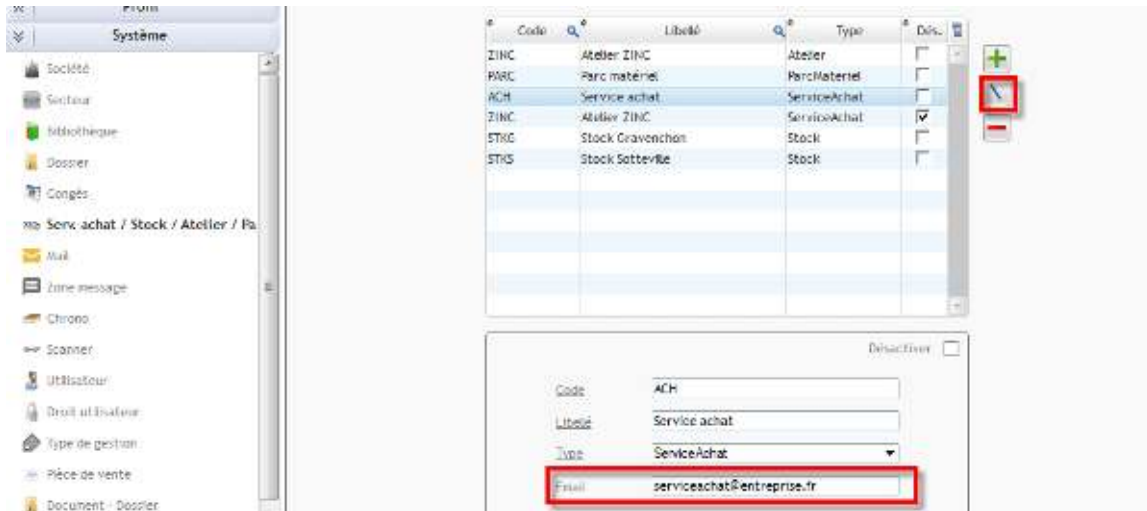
Profil
Système
Société
Secteur
Bibliothèque
Dossier
Congés
Serv. achat / Stock / Atelier / Pa
Mail
Zone message
Chrono
Scanner
Utilisateur
Droit utilisateur
Type de gestion
Pièce de vente
Document - Dossier

| Code | Libellé | Type | Dés. |
|---|---|---|---|
| ZINC | Atelier ZINC | Atelier | |
| PARC | Parc matériel | ParcMateriel | |
| ACH | Service achat | ServiceAchat | |
| ZINC | Atelier ZINC | ServiceAchat | ☑ |
| STKG | Stock Gravenchon | Stock | |
| STKS | Stock Sotteville | Stock | |

Désactiver
Code ACH
Libellé Service achat
Type ServiceAchat
Email serviceachat@entreprise.fr